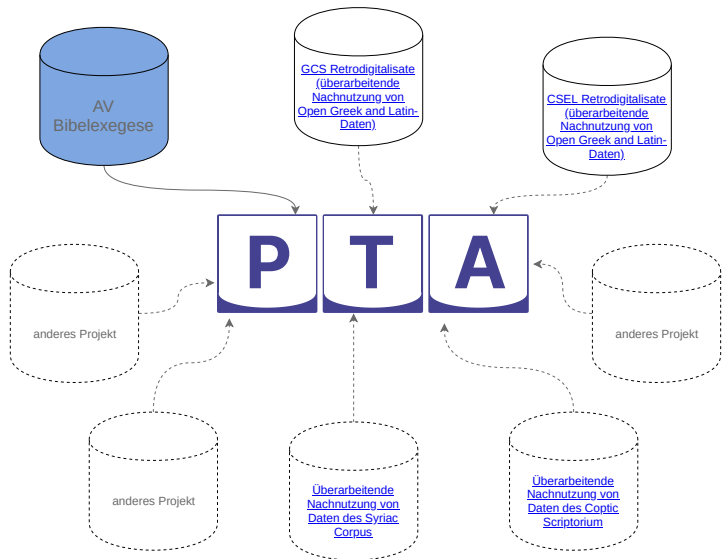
AV Bibelexegese

GCS Retrodigitalisate (überarbeitende Nachnutzung von Open Greek and Latin-Daten)

CSEL Retrodigitalisate (überarbeitende Nachnutzung von Open Greek and Latin-Daten)

P T A

anderes Projekt

anderes Projekt

anderes Projekt

Überarbeitende Nachnutzung von Daten des Syriac Corpus

Überarbeitende Nachnutzung von Daten des Coptic Scriptorium